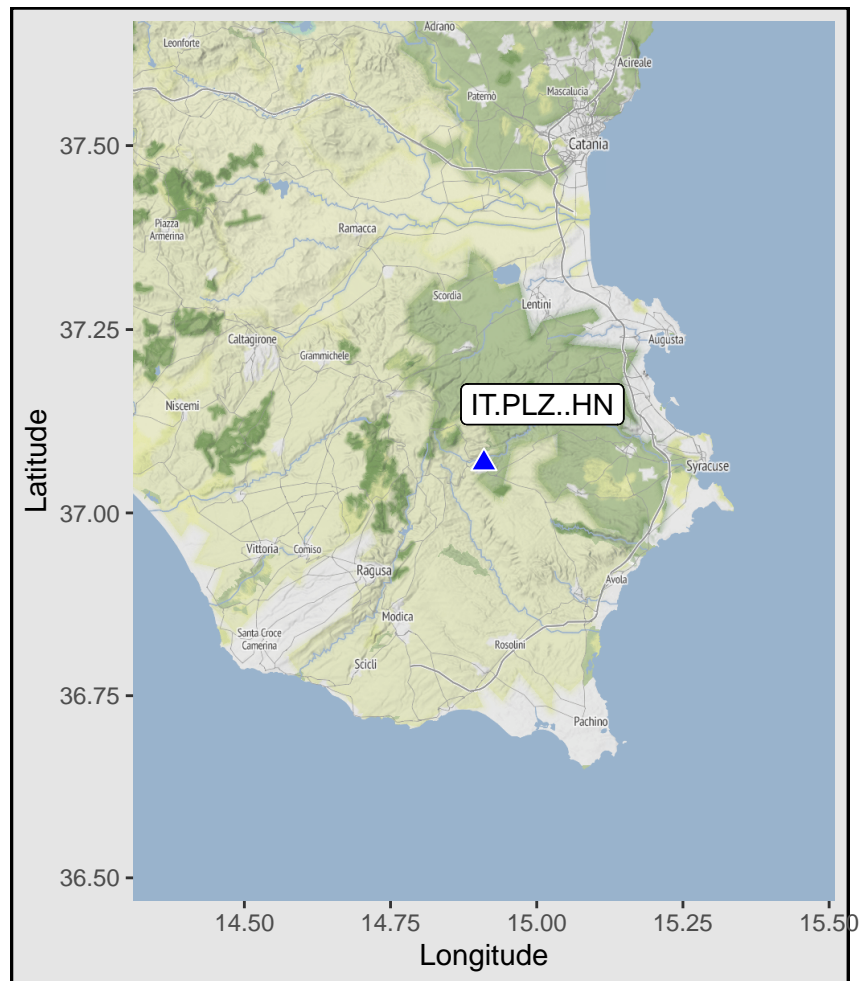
Adrano
Leonforte
Acireale
Paternò
Mascalucia
Catania
Piazza Armerina
Ramacca
Scordia
Lentini
Caltagirone
Grammichele
Augusta
Niscemi
IT.PLZ..HN
Syracuse
Vittoria
Comiso
Ragusa
Avola
Modica
Santa Croce Camerina
Rosolini
Scicli
Pachino

Latitude
37.50
37.25
37.00
36.75
36.50

14.50
14.75
15.00
15.25
15.50
Longitude